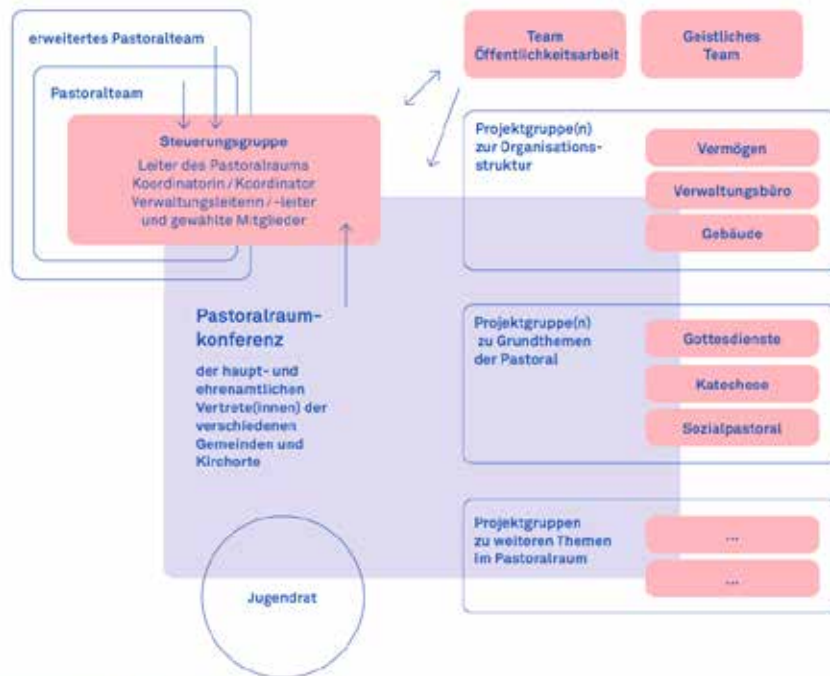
erweitertes Pastoralteam

Pastoralteam

Steuerungsgruppe

Leiter des Pastoralraums
Koordinatorin / Koordinator
Verwaltungsleitern / -leiter
und gewählte Mitglieder

Team Öffentlichkeitsarbeit

Geistliches Team

Projektgruppe(n) zur Organisationsstruktur

Vermögen

Verwaltungsbüro

Gebäude

Pastoralraumkonferenz

der haupt- und ehrenamtlichen Vertrete(innen) der verschiedenen Gemeinden und Kirchorte

Projektgruppe(n) zu Grundthemen der Pastoral

Gottesdienste

Katechese

Sozialpastoral

Projektgruppen zu weiteren Themen im Pastoralraum

...

...

Jugendrat